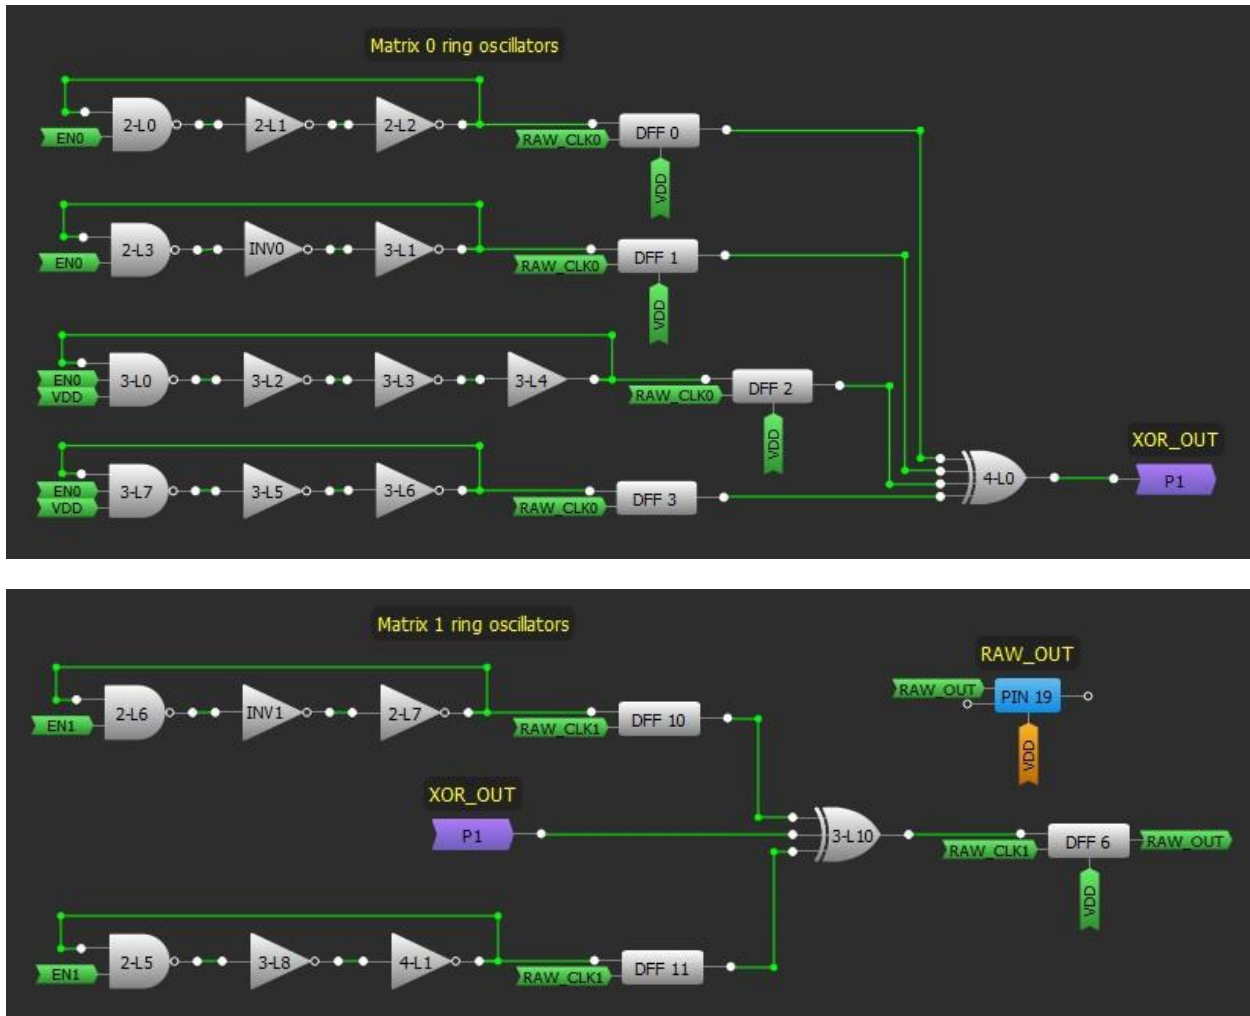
Matrix 0 ring oscillators

EN0
2-L0
2-L1
2-L2
RAW_CLK0
DFF 0
VDD

EN0
2-L3
INV0
3-L1
RAW_CLK0
DFF 1
VDD

EN0
VDD
3-L0
3-L2
3-L3
3-L4
RAW_CLK0
DFF 2
VDD

EN0
VDD
3-L7
3-L5
3-L6
RAW_CLK0
DFF 3

4-L0
XOR_OUT
P1

Matrix 1 ring oscillators

EN1
2-L6
INV1
2-L7
RAW_CLK1
DFF 10

RAW_OUT
RAW_OUT
PIN 19
VDD

XOR_OUT
P1
3-L10
RAW_CLK1
DFF 6
RAW_OUT
VDD

EN1
2-L5
3-L8
4-L1
RAW_CLK1
DFF 11